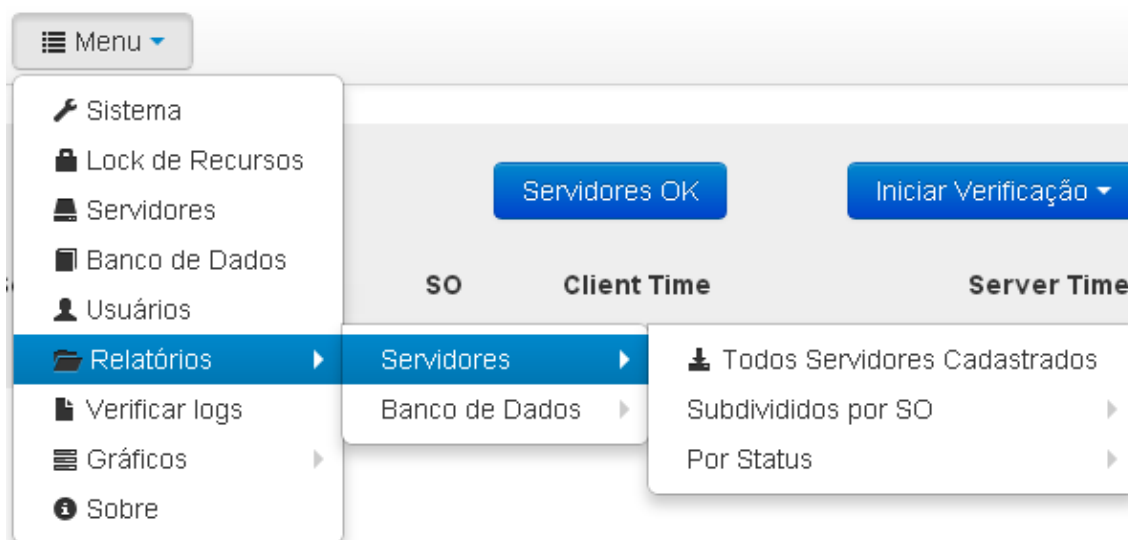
Menu

Sistema
Lock de Recursos
Servidores
Banco de Dados
Usuários
Relatórios
Verificar logs
Gráficos
Sobre

Servidores OK

Iniciar Verificação

SO
Client Time
Server Time

Servidores
Banco de Dados

Todos Servidores Cadastrados
Subdivididos por SO
Por Status